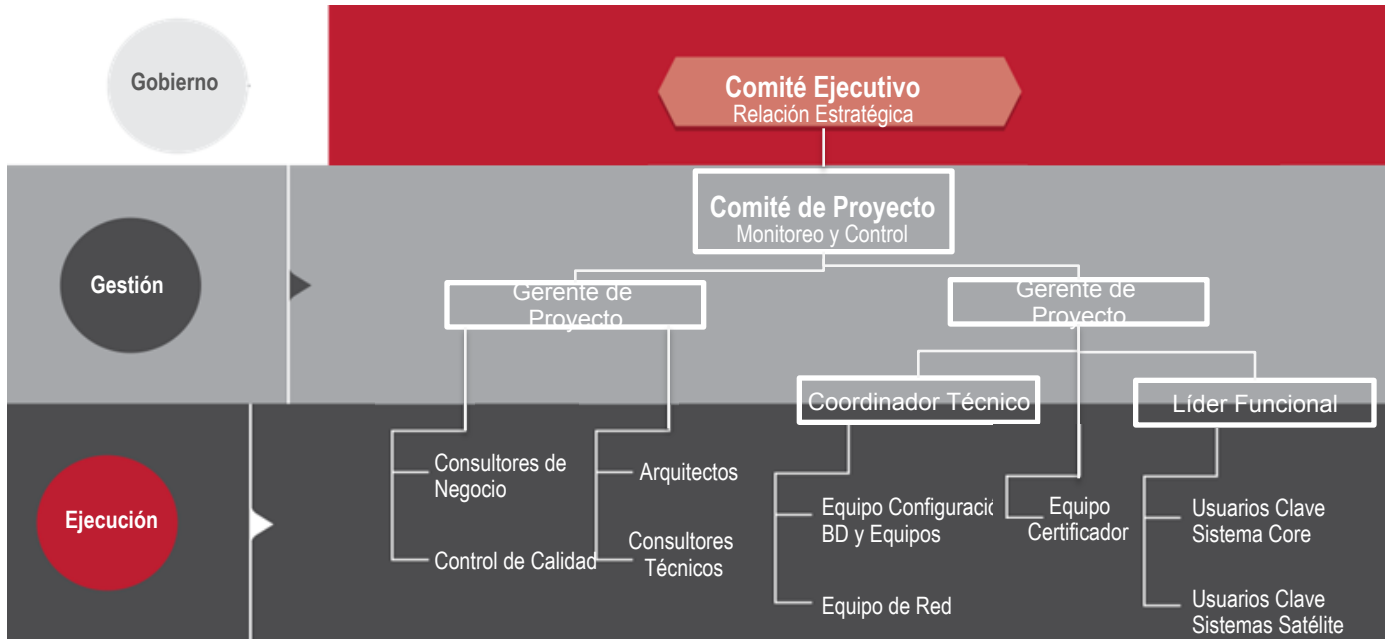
Gobierno

Comité Ejecutivo
Relación Estratégica

Gestión

Comité de Proyecto
Monitoreo y Control

Gerente de Proyecto

Gerente de Proyecto

Coordinador Técnico

Líder Funcional

Ejecución

Consultores de Negocio

Control de Calidad

Arquitectos

Consultores Técnicos

Equipo Configuracio BD y Equipos

Equipo de Red

Equipo Certificador

Usuarios Clave Sistema Core

Usuarios Clave Sistemas Satélite